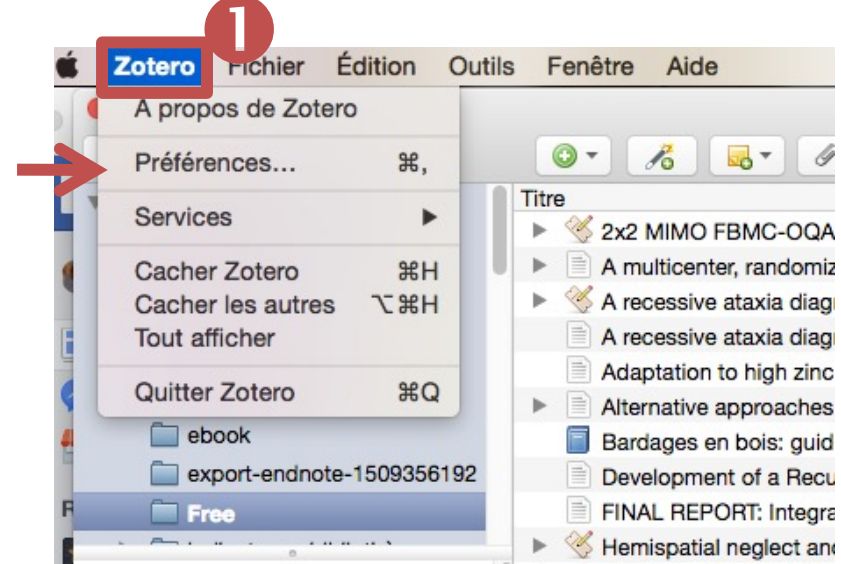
1

Zotero Fichier Édition Outils Fenêtre Aide

À propos de Zotero

Préférences... ⌘,

Services ▶

Cacher Zotero ⌘H
Cacher les autres ⌥⌘H
Tout afficher

Quitter Zotero ⌘Q

ebook
export-endnote-1509356192
Free

Titre
2x2 MIMO FBMC-OQA
A multicenter, randomiz
A recessive ataxia diag
A recessive ataxia diag
Adaptation to high zinc
Alternative approaches
Bardages en bois: guid
Development of a Recu
FINAL REPORT: Integra
Hemispatial neglect an